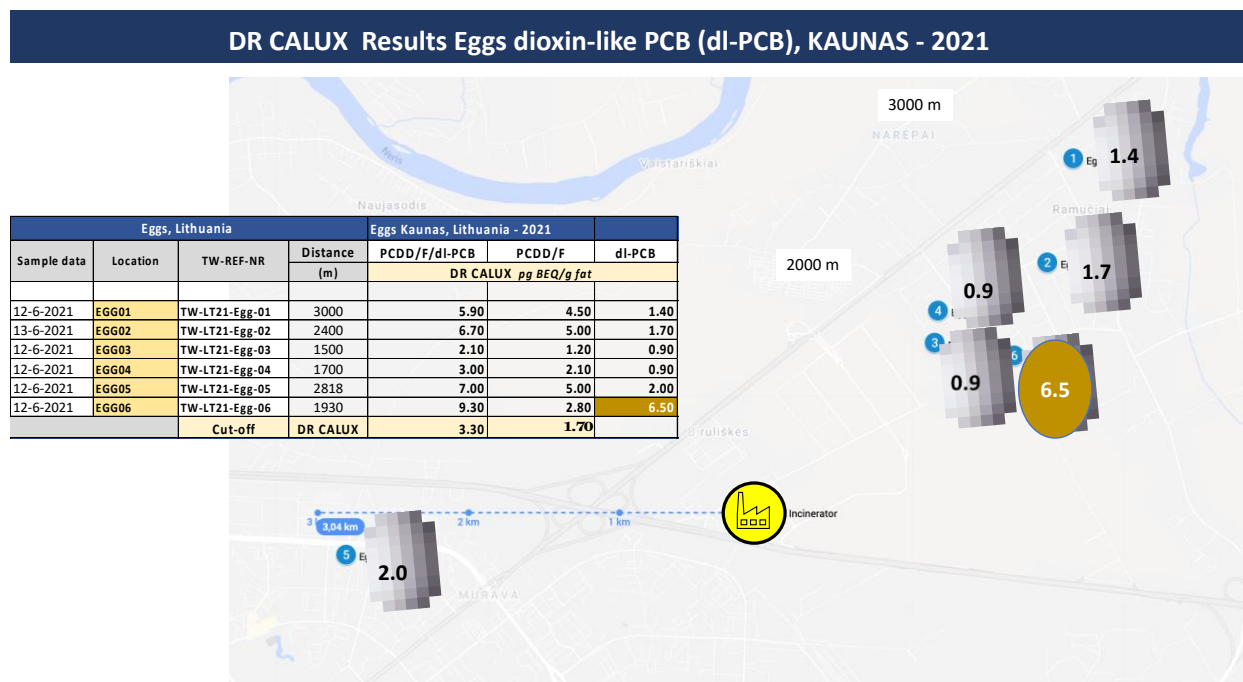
DR CALUX Results Eggs dioxin-like PCB (dl-PCB), KAUNAS - 2021

| Eggs, Lithuania | | | | Eggs Kaunas, Lithuania - 2021 | | |
|---|---|---|---|---|---|---|
| Sample data | Location | TW-REF-NR | Distance | PCDD/F/dl-PCB | PCDD/F | dl-PCB |
| | | | (m) | DR CALUX pg BEQ/g fat | | |
| | | | | | | |
| 12-6-2021 | EGG01 | TW-LT21-Egg-01 | 3000 | 5.90 | 4.50 | 1.40 |
| 13-6-2021 | EGG02 | TW-LT21-Egg-02 | 2400 | 6.70 | 5.00 | 1.70 |
| 12-6-2021 | EGG03 | TW-LT21-Egg-03 | 1500 | 2.10 | 1.20 | 0.90 |
| 12-6-2021 | EGG04 | TW-LT21-Egg-04 | 1700 | 3.00 | 2.10 | 0.90 |
| 12-6-2021 | EGG05 | TW-LT21-Egg-05 | 2818 | 7.00 | 5.00 | 2.00 |
| 12-6-2021 | EGG06 | TW-LT21-Egg-06 | 1930 | 9.30 | 2.80 | 6.50 |
| | | Cut-off | DR CALUX | 3.30 | 1.70 | |

3000 m
NARĖPAI
1 Eg 1.4
Vaistariškiai
Naujasodis
Neris
Ramučiai
2000 m
2 E 1.7
0.9
4
3
6
0.9
6.5
ruliškės
Incinerator
3
3,04 km
2 km
1 km
5 Eg
2.0
MURAVA